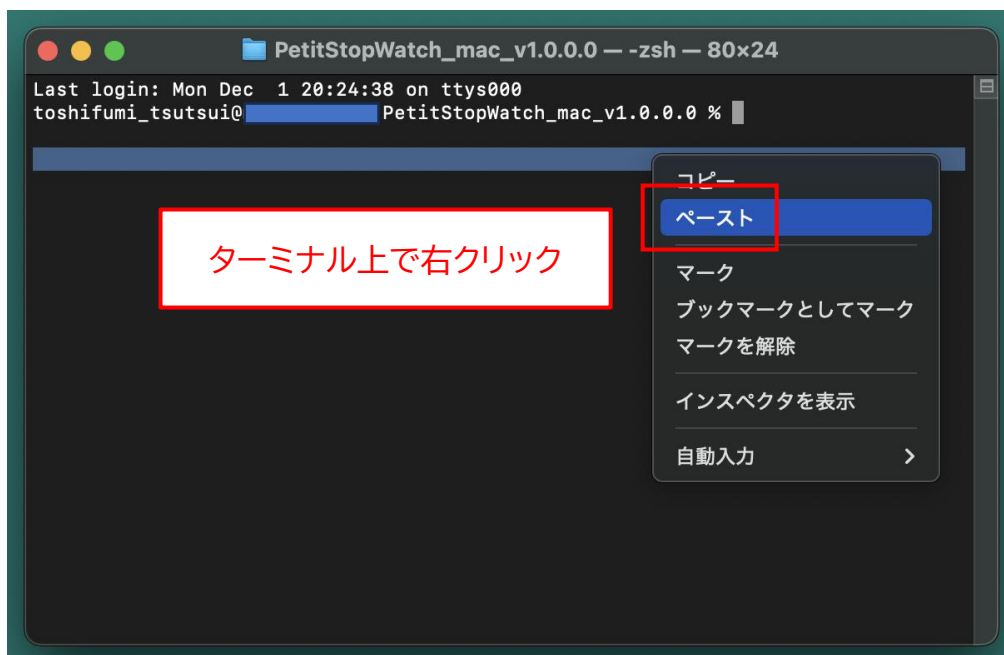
PetitStopWatch_mac_v1.0.0.0 — -zsh — 80×24

Last login: Mon Dec 1 20:24:38 on ttys000
toshifumi_tsutsui@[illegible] PetitStopWatch_mac_v1.0.0.0 %

ターミナル上で右クリック

コピー
ペースト
マーク
ブックマークとしてマーク
マークを解除
インスペクタを表示
自動入力